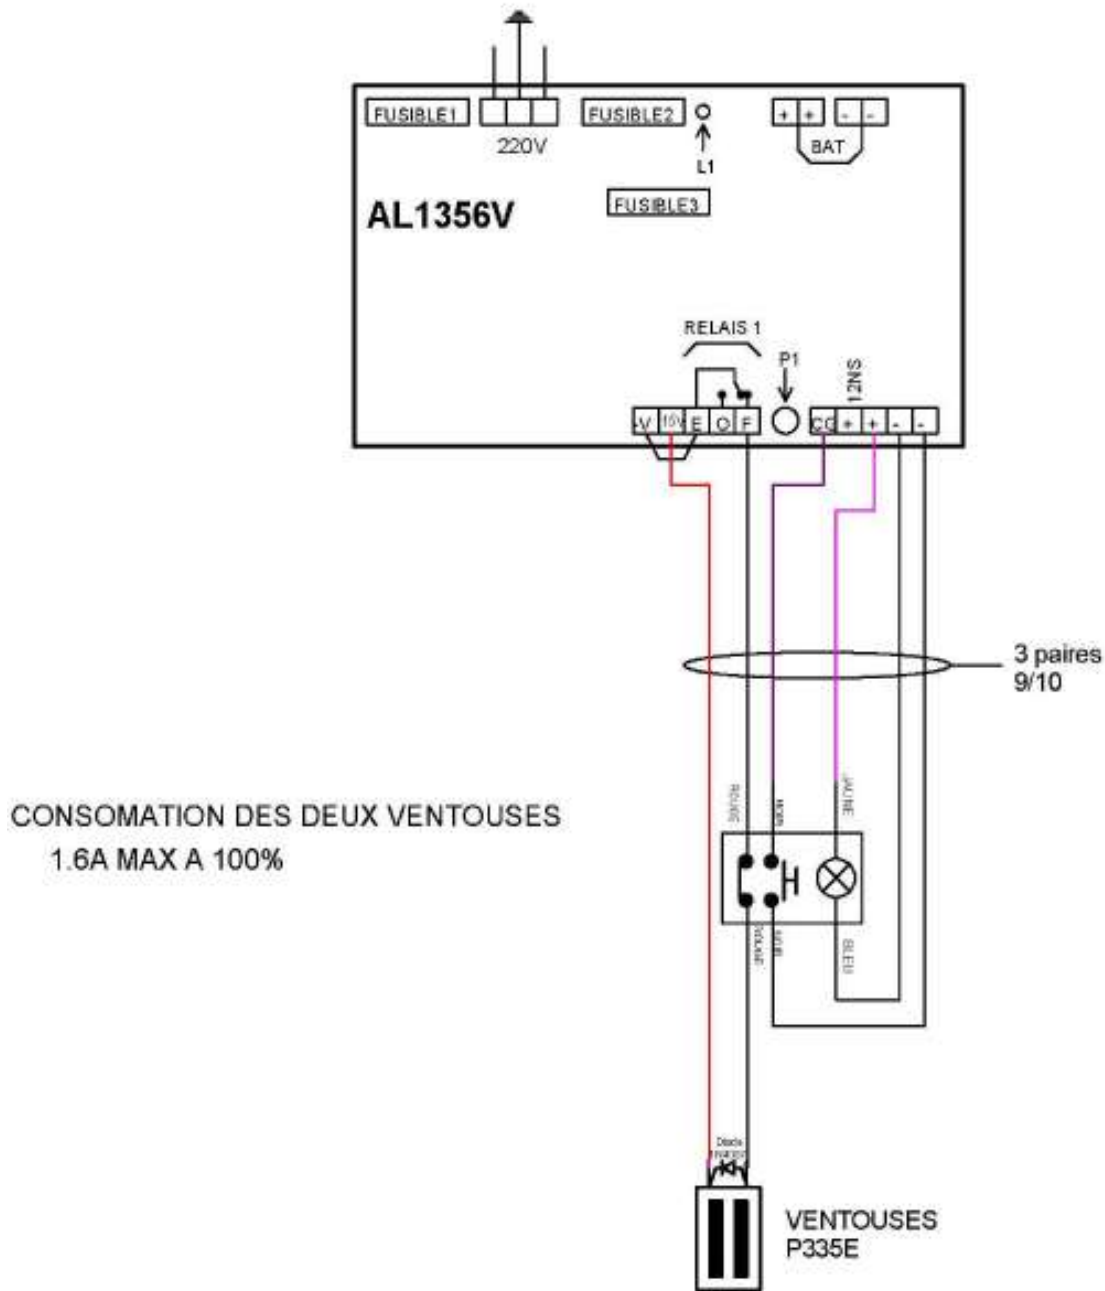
FUSIBLE1

220V

FUSIBLE2

L1

+ + - -

BAT

FUSIBLE3

AL1356V

RELAIS 1

P1

12NS

-V 15V E O F

CC + + - -

3 paires
9/10

CONSOMATION DES DEUX VENTOUSES
1.6A MAX A 100%

ROUGE

NOIR

JAUNE

ORANGE

NOIR

BLEU

Diode

VENTOUSES
P335E